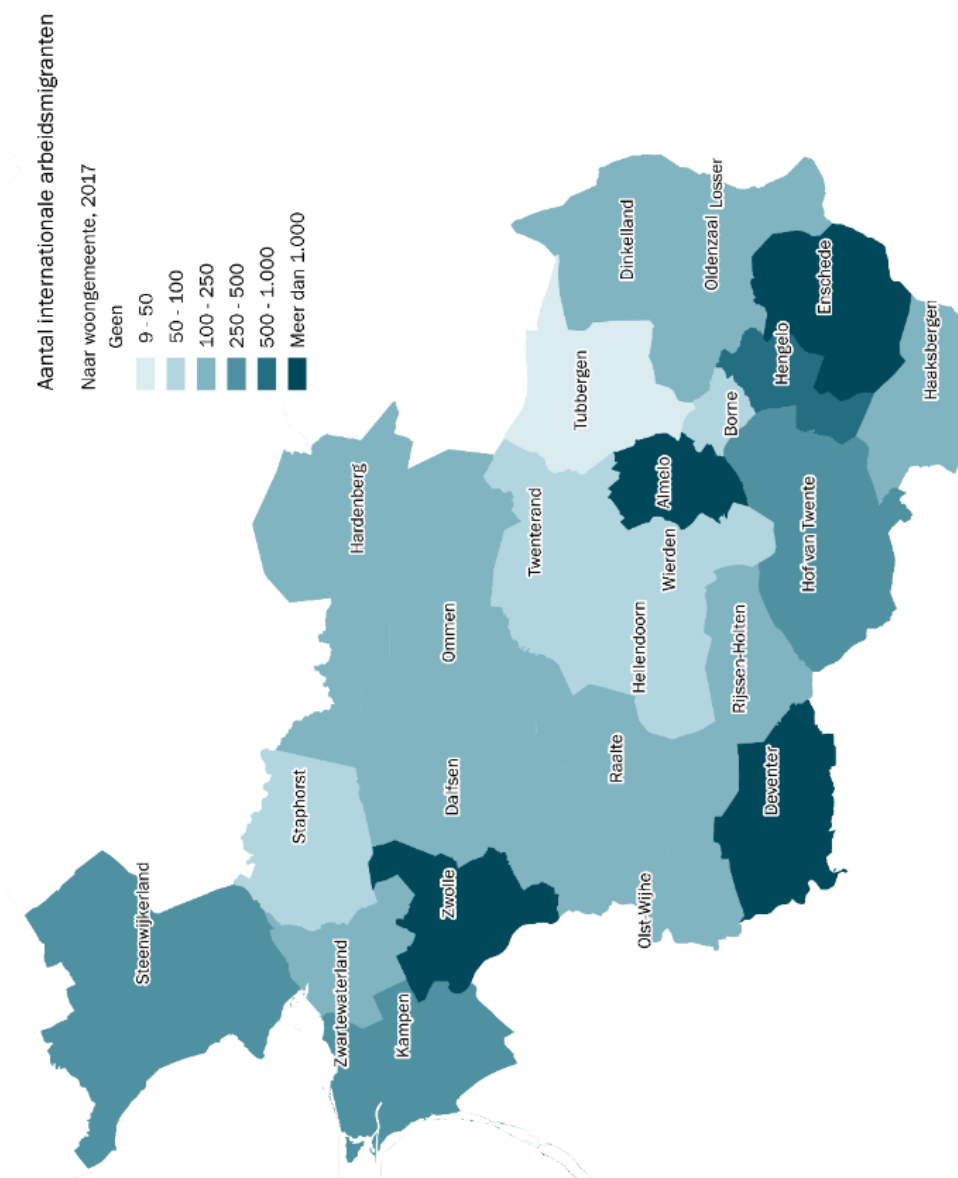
Aantal internationale arbeidsmigranten

Naar woongemeente, 2017

Geen
9 - 50
50 - 100
100 - 250
250 - 500
500 - 1.000
Meer dan 1.000

Dinkelland
Oldenzaal
Losser
Enschede
Haaksbergen
Hengelo
Borne
Tubbergen
Almelo
Hof van Twente
Twenterand
Wierden
Hardenberg
Ommen
Hellendoorn
Rijssen-Holten
Raalte
Dalfsen
Deventer
Staphorst
Zwolle
Olst-Wijhe
Steenwijkerland
Zwartewaterland
Kampen